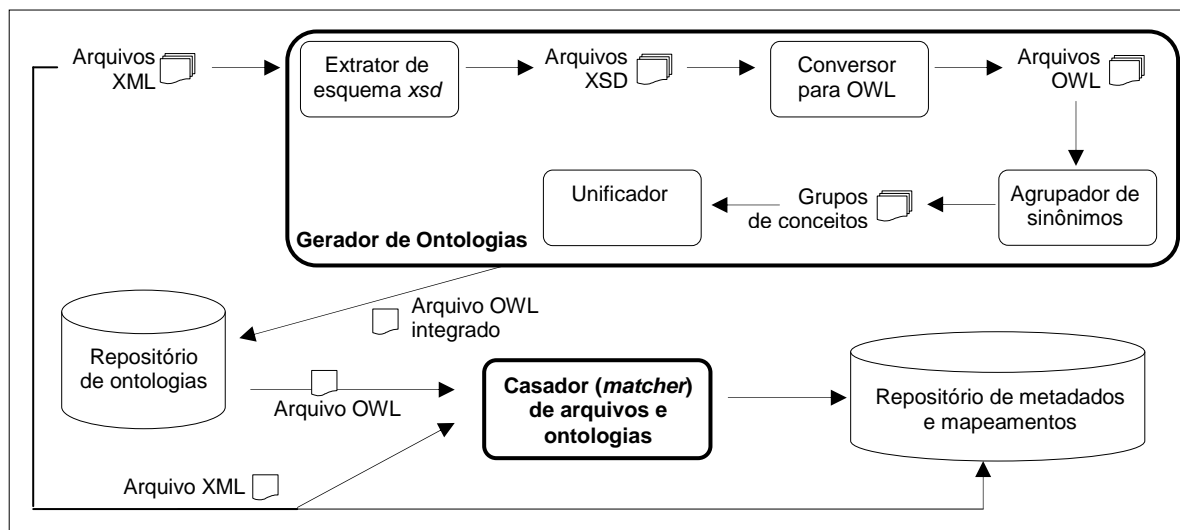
Arquivos XML

Extrator de esquema *xsd*

Arquivos XSD

Conversor para OWL

Arquivos OWL

Agrupador de sinônimos

Grupos de conceitos

Unificador

**Gerador de Ontologias**

Arquivo OWL integrado

Repositório de ontologias

Arquivo OWL

**Casador (*matcher*) de arquivos e ontologias**

Repositório de metadados e mapeamentos

Arquivo XML